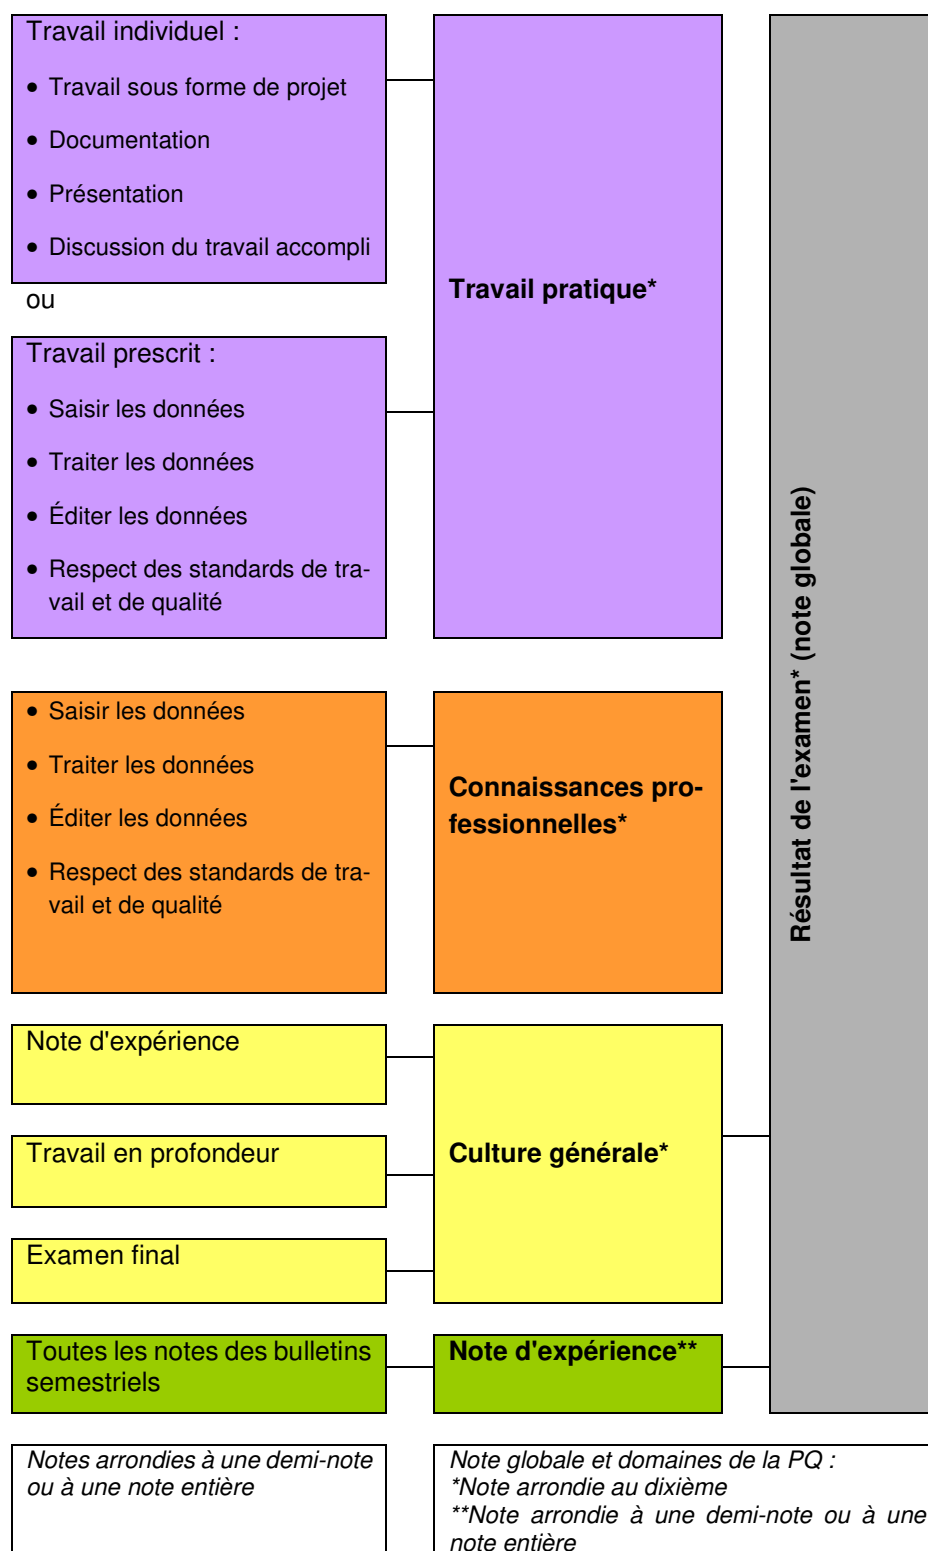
Travail individuel :

- Travail sous forme de projet
- Documentation
- Présentation
- Discussion du travail accompli

ou

Travail prescrit :

- Saisir les données
- Traiter les données
- Éditer les données
- Respect des standards de travail et de qualité

Travail pratique*

- Saisir les données
- Traiter les données
- Éditer les données
- Respect des standards de travail et de qualité

Connaissances professionnelles*

Note d'expérience

Travail en profondeur

Examen final

Culture générale*

Toutes les notes des bulletins semestriels

Note d'expérience**

Résultat de l'examen* (note globale)

Notes arrondies à une demi-note ou à une note entière

Note globale et domaines de la PQ :
*Note arrondie au dixième
**Note arrondie à une demi-note ou à une note entière